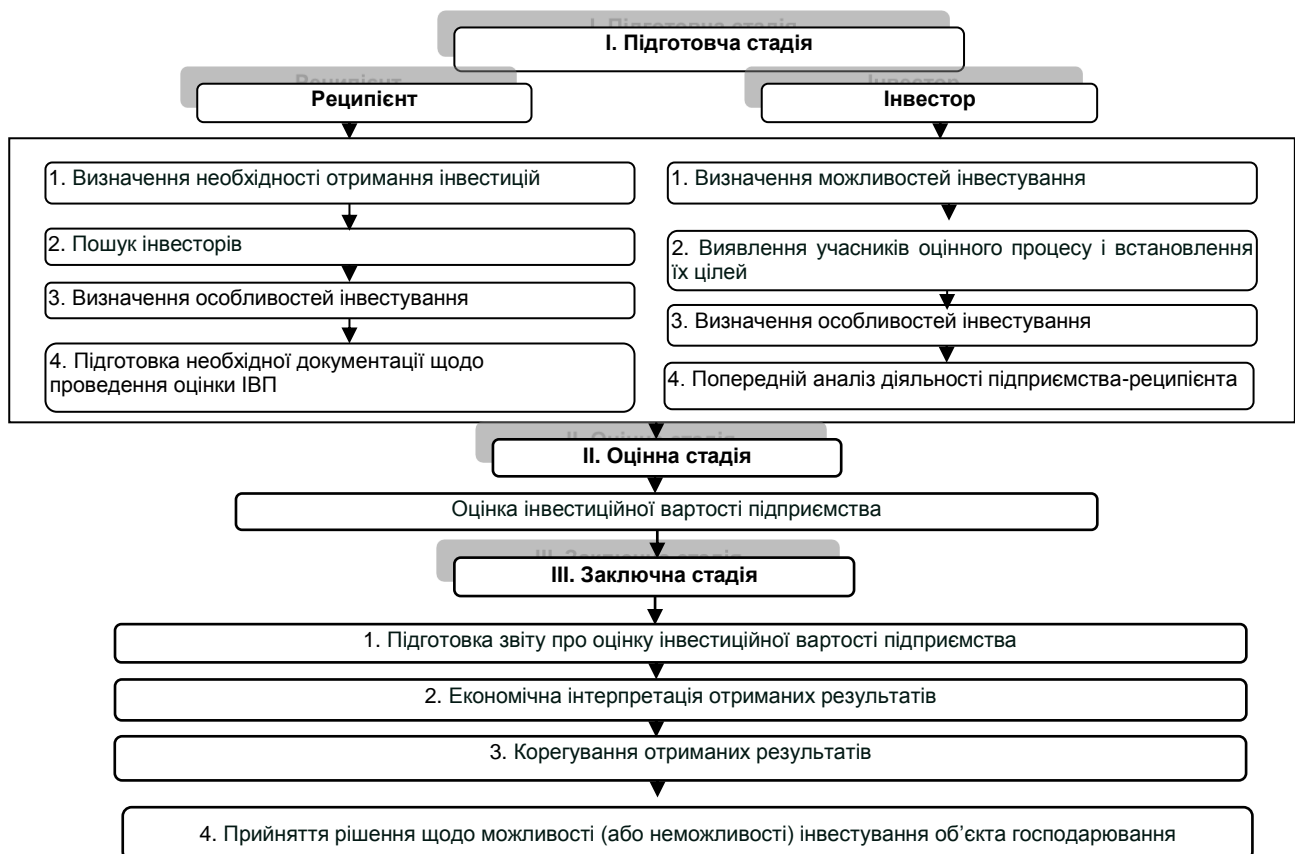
I. Підготовча стадія

Реципієнт

Інвестор

1. Визначення необхідності отримання інвестицій

2. Пошук інвесторів

3. Визначення особливостей інвестування

4. Підготовка необхідної документації щодо проведення оцінки ІВП

1. Визначення можливостей інвестування

2. Виявлення учасників оцінного процесу і встановлення їх цілей

3. Визначення особливостей інвестування

4. Попередній аналіз діяльності підприємства-реципієнта

II. Оцінна стадія

Оцінка інвестиційної вартості підприємства

III. Заключна стадія

1. Підготовка звіту про оцінку інвестиційної вартості підприємства

2. Економічна інтерпретація отриманих результатів

3. Корегування отриманих результатів

4. Прийняття рішення щодо можливості (або неможливості) інвестування об'єкта господарювання